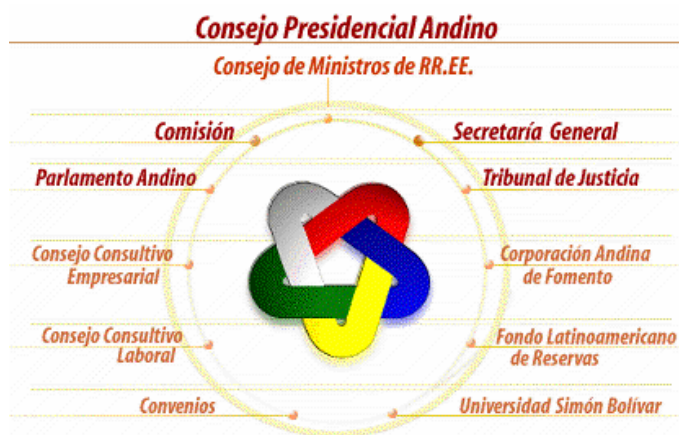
Consejo Presidencial Andino

Consejo de Ministros de RR.EE.

Comisión

Secretaría General

Parlamento Andino

Tribunal de Justicia

Consejo Consultivo Empresarial

Corporación Andina de Fomento

Consejo Consultivo Laboral

Fondo Latinoamericano de Reservas

Convenios

Universidad Simón Bolívar